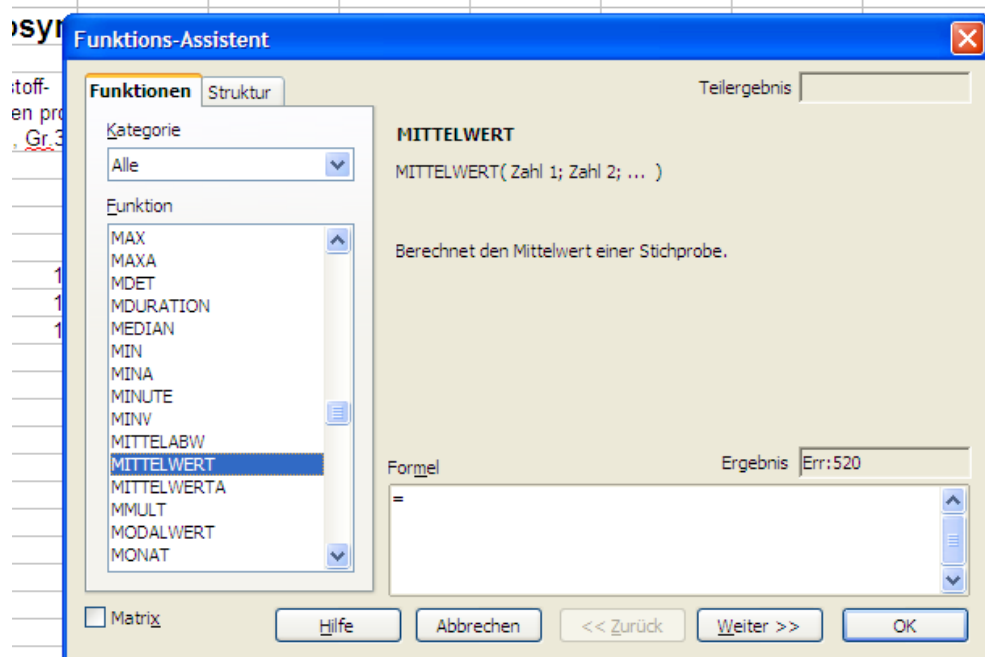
osy
stoff-
en pro
, Gr.3
1
1
1

Funktions-Assistent

Funktionen
Struktur
Teilergebnis

Kategorie
Alle

Funktion
MAX
MAXA
MDET
MDURATION
MEDIAN
MIN
MINA
MINUTE
MINV
MITTELABW
MITTELWERT
MITTELWERTA
MMULT
MODALWERT
MONAT

MITTELWERT

MITTELWERT( Zahl 1; Zahl 2; ... )

Berechnet den Mittelwert einer Stichprobe.

Formel
Ergebnis Err:520
=

Matrix
Hilfe
Abbrechen
<< Zurück
Weiter >>
OK